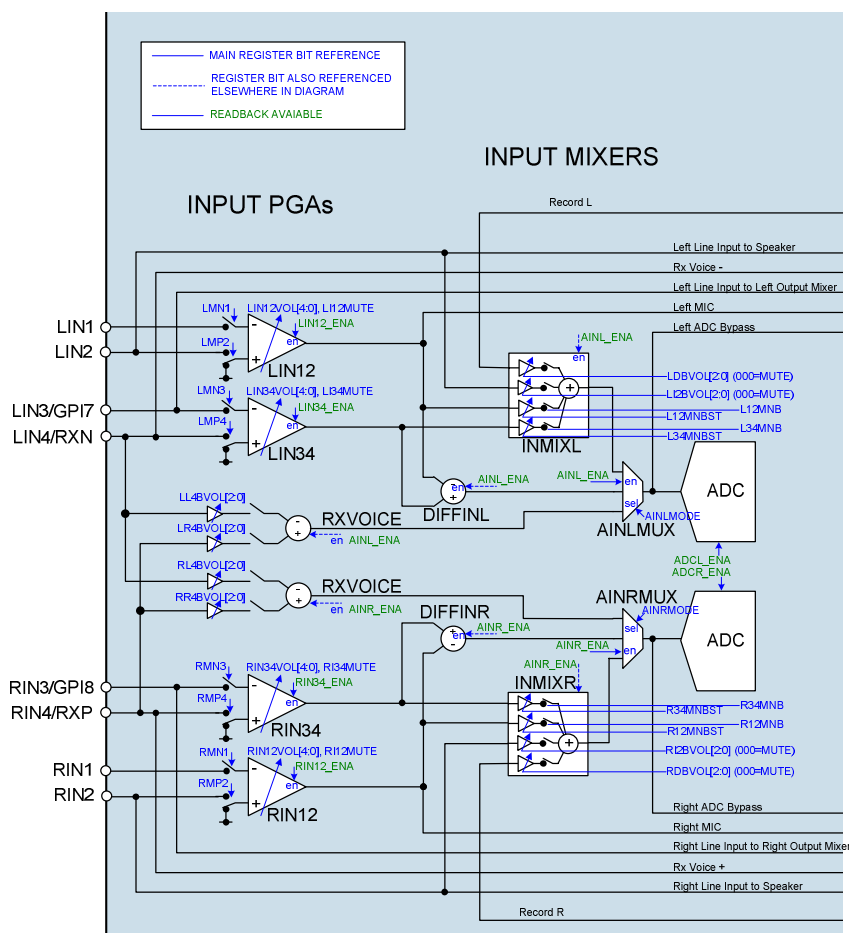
MAIN REGISTER BIT REFERENCE
REGISTER BIT ALSO REFERENCED ELSEWHERE IN DIAGRAM
READBACK AVAIABLE

INPUT MIXERS

INPUT PGAs

Record L
Left Line Input to Speaker
Rx Voice -
Left Line Input to Left Output Mixer
Left MIC
Left ADC Bypass

LIN1
LIN2
LIN3/GPI7
LIN4/RXN

LMN1
LIN12VOL[4:0], LI12MUTE
LIN12_ENA
LMP2
en
LIN12
AINL_ENA
en
LMN3
LIN34VOL[4:0], LI34MUTE
LIN34_ENA
LMP4
en
LIN34
LDBVOL[2:0] (000=MUTE)
L12BVOL[2:0] (000=MUTE)
L12MNB
L12MNBST
L34MNB
L34MNBST
INMIXL

AINL_ENA
AINL_ENA
en
DIFFINL
en
sel
AINLMODE
ADC
AINLMUX

LL4BVOL[2:0]
LR4BVOL[2:0]
RXVOICE
en
AINL_ENA

RL4BVOL[2:0]
RR4BVOL[2:0]
RXVOICE
en
AINR_ENA

ADCL_ENA
ADCR_ENA

AINRMUX
AINRMODE
DIFFINR
AINR_ENA
en
sel
AINR_ENA
en
ADC
AINR_ENA
INMIXR

RIN3/GPI8
RIN4/RXP
RMN3
RIN34VOL[4:0], RI34MUTE
RIN34_ENA
RMP4
en
RIN34
R34MNB
R34MNBST
R12MNB
R12MNBST
R12BVOL[2:0] (000=MUTE)
RDBVOL[2:0] (000=MUTE)

RIN1
RIN2
RMN1
RIN12VOL[4:0], RI12MUTE
RIN12_ENA
RMP2
en
RIN12

Right ADC Bypass
Right MIC
Right Line Input to Right Output Mixer
Rx Voice +
Right Line Input to Speaker
Record R